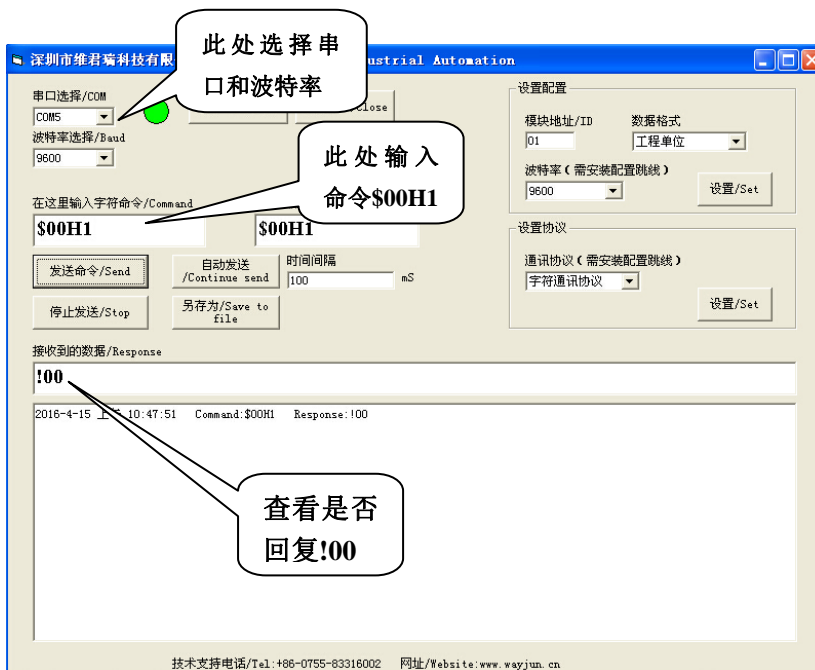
深圳市维君瑞科技有限 ustrial Automation

此处选择串口和波特率

串口选择/COM
COM5
波特率选择/Baud
9600

Close

此处输入命令$00H1

在这里输入字符命令/Command
$00H1
$00H1

发送命令/Send
自动发送 /Continue send
时间间隔
100
mS
停止发送/Stop
另存为/Save to file

接收到的数据/Response
!00

2016-4-15 上 10:47:51 Command:$00H1 Response:!00

查看是否回复!00

设置配置
模块地址/ID
01
数据格式
工程单位
波特率（需安装配置跳线）
9600
设置/Set

设置协议
通讯协议（需安装配置跳线）
字符通讯协议
设置/Set

技术支持电话/Tel:+86-0755-83316002 网址/Website:www.wayjun.cn